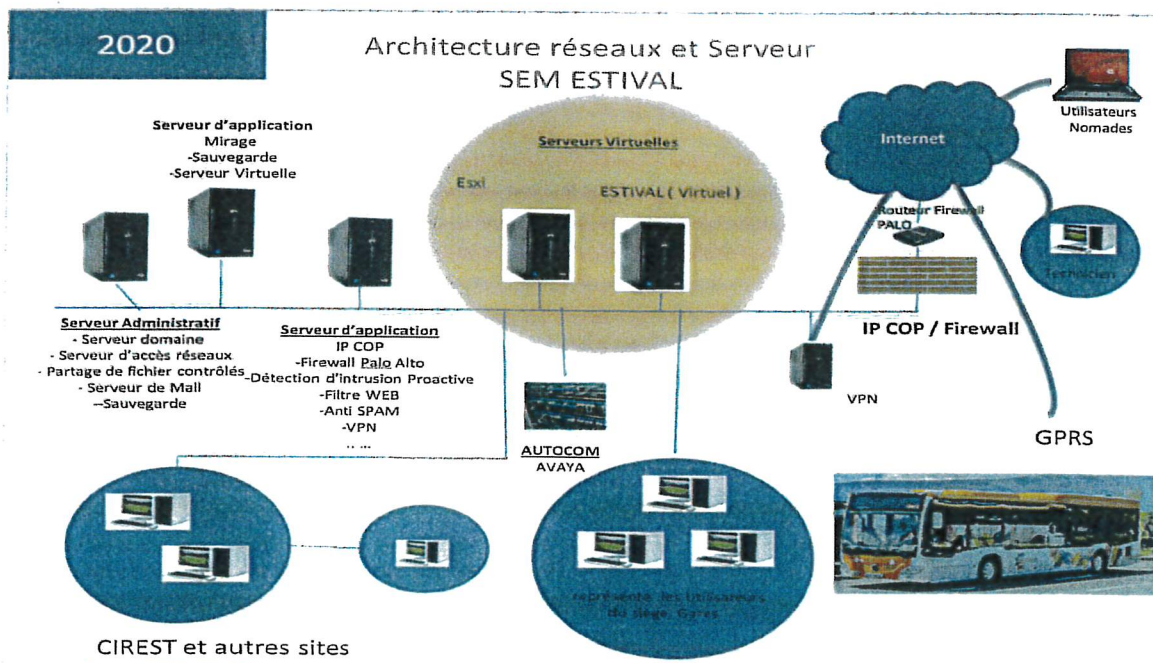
2020

Architecture réseaux et Serveur
SEM ESTIVAL

Serveur d'application
Mirage
-Sauvegarde
-Serveur Virtuelle

Serveurs Virtuelles
Esxi
ESTIVAL ( Virtuel )

Internet

Utilisateurs
Nomades

Routeur Firewall
PALO

Technicien

Serveur Administratif
- Serveur domaine
- Serveur d'accès réseaux
- Partage de fichier contrôlés
- Serveur de Mall
--Sauvegarde

Serveur d'application
IP COP
-Firewall Palo Alto
-Détection d'intrusion Proactive
-Filtre WEB
-Anti SPAM
-VPN
.. ...

IP COP / Firewall

VPN

GPRS

AUTOCOM
AVAYA

représente les utilisateurs du siège, Gares

CIREST et autres sites